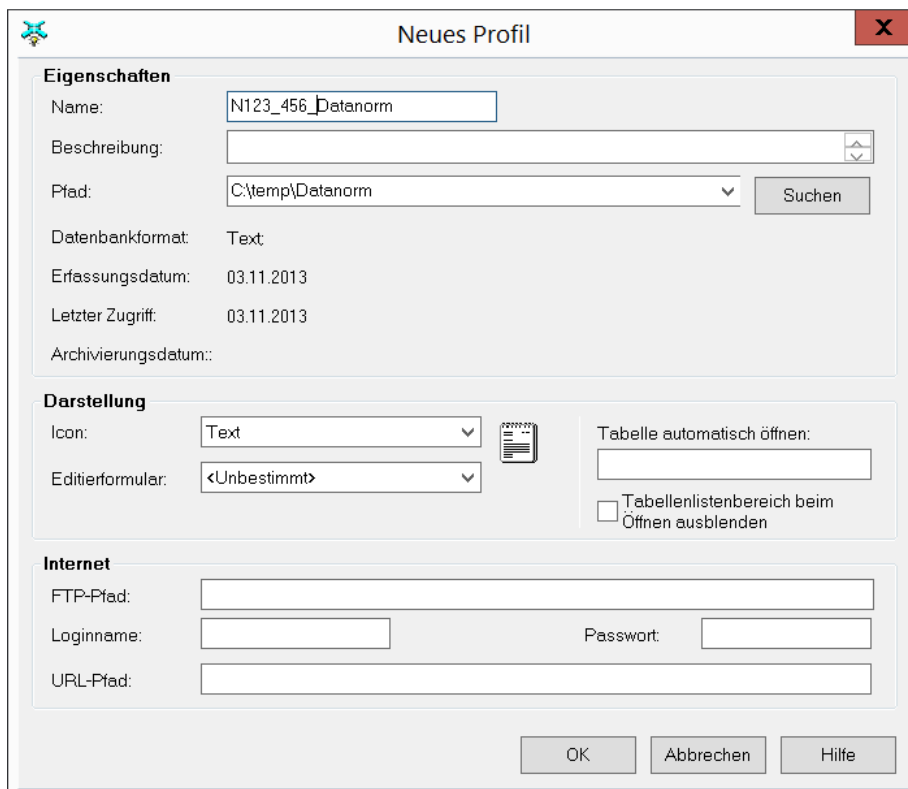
Neues Profil

Eigenschaften

Name: N123_456_Datanorm

Beschreibung:

Pfad: C:\temp\Datanorm

Suchen

Datenbankformat: Text;

Erfassungsdatum: 03.11.2013

Letzter Zugriff: 03.11.2013

Archivierungsdatum::

Darstellung

Icon: Text

Editierformular: <Unbestimmt>

Tabelle automatisch öffnen:

Tabellenlistenbereich beim Öffnen ausblenden

Internet

FTP-Pfad:

Loginname:

Passwort:

URL-Pfad:

OK

Abbrechen

Hilfe